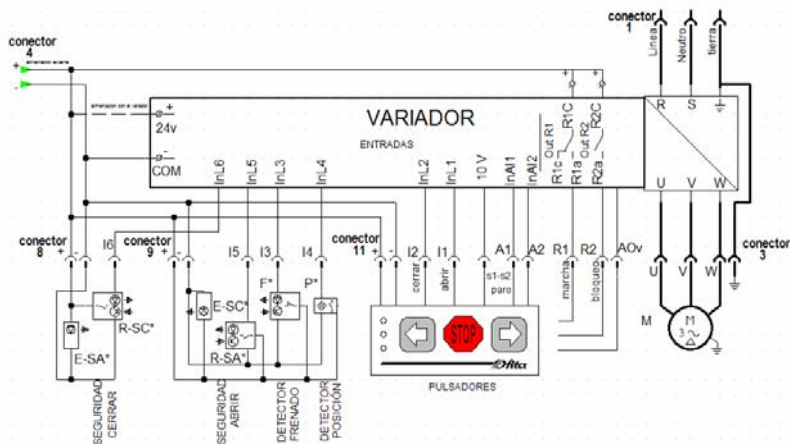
conector 4
+ alimentación exterior
-
alimentación de la variador

conector 1
Línea
Neutro
tierra

VARIADOR
ENTRADAS
+
24v
-
COM
InL6
InL5
InL3
InL4
InL2
InL1
10 V
InAI1
InAI2
Out. R1
R1c
R1C
R1a
Out. R2
R2C
R2a
R
S
U
V
W

conector 8
+ -
I6
conector 9
+ -
I5
I3
I4
F*
P*
conector 11
+ -
I2
I1
A1
A2
R1
R2
AOv
cerrar
abrir
s1-s2
paro
marcha
bloqueo
conector 3
U
V
W
M
M
3~

R-SC*
E-SA*
E-SC*
R-SA*
STOP
Alta
PULSADORES
SEGURIDAD CERRAR
SEGURIDAD ABRIR
DETECTOR FRENADO
DETECTOR POSICIÓN